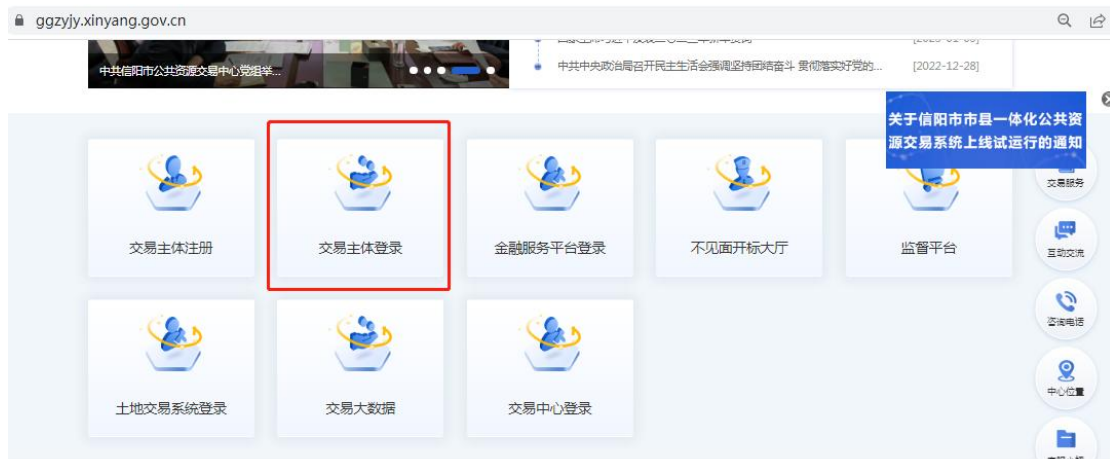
ggzyjy.xinyang.gov.cn

中共信阳市公共资源交易中心党组举...

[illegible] [2023-01-05]

中共中央政治局召开民主生活会强调坚持团结奋斗 贯彻落实好党的... [2022-12-28]

关于信阳市市县一体化公共资源交易系统上线试运行的通知

交易主体注册

交易主体登录

金融服务平台登录

不见面开标大厅

监督平台

土地交易系统登录

交易大数据

交易中心登录

交易服务

互动交流

咨询电话

中心位置

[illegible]